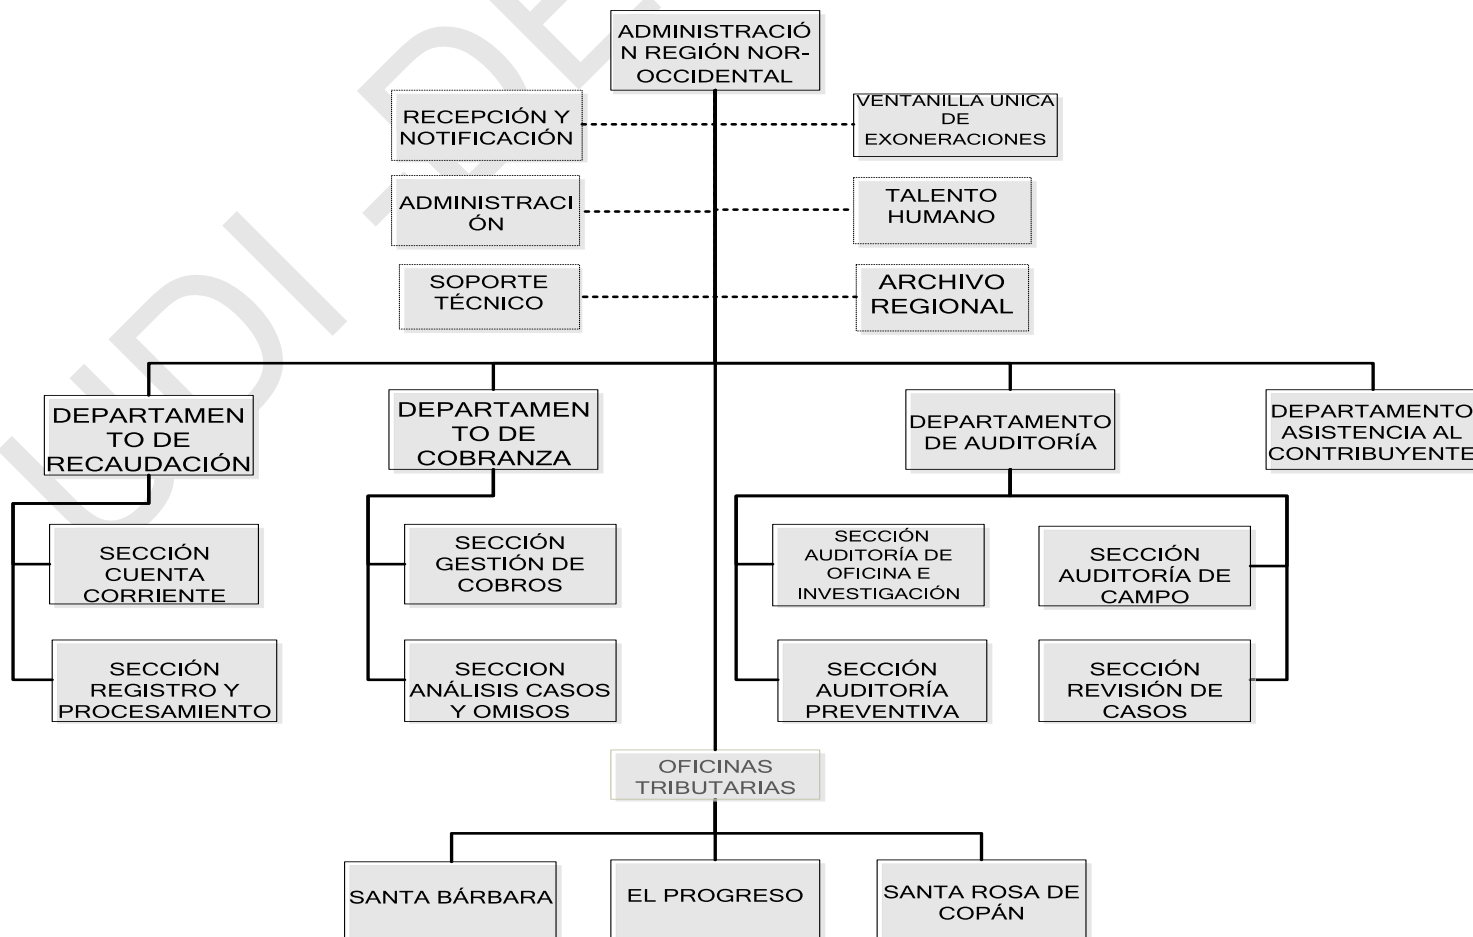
ADMINISTRACIÓN REGIÓN NOR-OCCIDENTAL

RECEPCIÓN Y NOTIFICACIÓN

VENTANILLA UNICA DE EXONERACIONES

ADMINISTRACIÓN

TALENTO HUMANO

SOPORTE TÉCNICO

ARCHIVO REGIONAL

DEPARTAMENTO DE RECAUDACIÓN

SECCIÓN CUENTA CORRIENTE

SECCIÓN REGISTRO Y PROCESAMIENTO

DEPARTAMENTO DE COBRANZA

SECCIÓN GESTIÓN DE COBROS

SECCION ANÁLISIS CASOS Y OMISOS

DEPARTAMENTO DE AUDITORÍA

SECCIÓN AUDITORÍA DE OFICINA E INVESTIGACIÓN

SECCIÓN AUDITORÍA DE CAMPO

SECCIÓN AUDITORÍA PREVENTIVA

SECCIÓN REVISIÓN DE CASOS

DEPARTAMENTO ASISTENCIA AL CONTRIBUYENTE

OFICINAS TRIBUTARIAS

SANTA BÁRBARA

EL PROGRESO

SANTA ROSA DE COPÁN